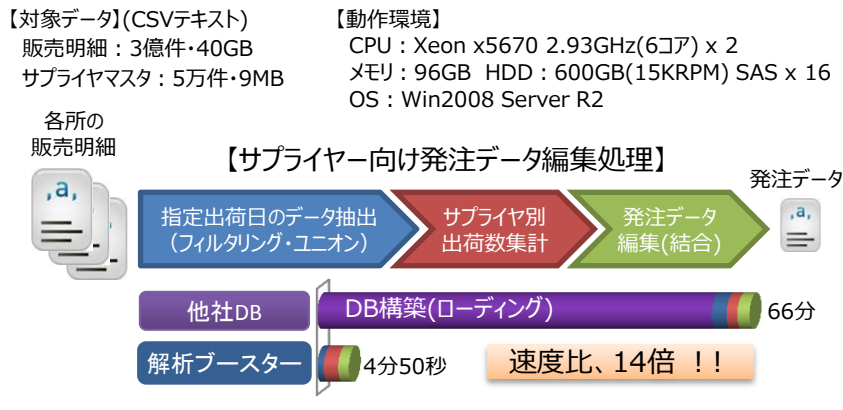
【対象データ】(CSVテキスト)
販売明細：3億件・40GB
サプライヤマスタ：5万件・9MB

【動作環境】
CPU：Xeon x5670 2.93GHz(6コア) x 2
メモリ：96GB HDD：600GB(15KRPM) SAS x 16
OS：Win2008 Server R2

各所の
販売明細

【サプライヤー向け発注データ編集処理】

,a,

指定出荷日のデータ抽出
(フィルタリング・ユニオン)

サプライヤ別
出荷数集計

発注データ
編集(結合)

発注データ

,a,

他社DB

DB構築(ローディング)

66分

解析ブースター

4分50秒

速度比、14倍 !!